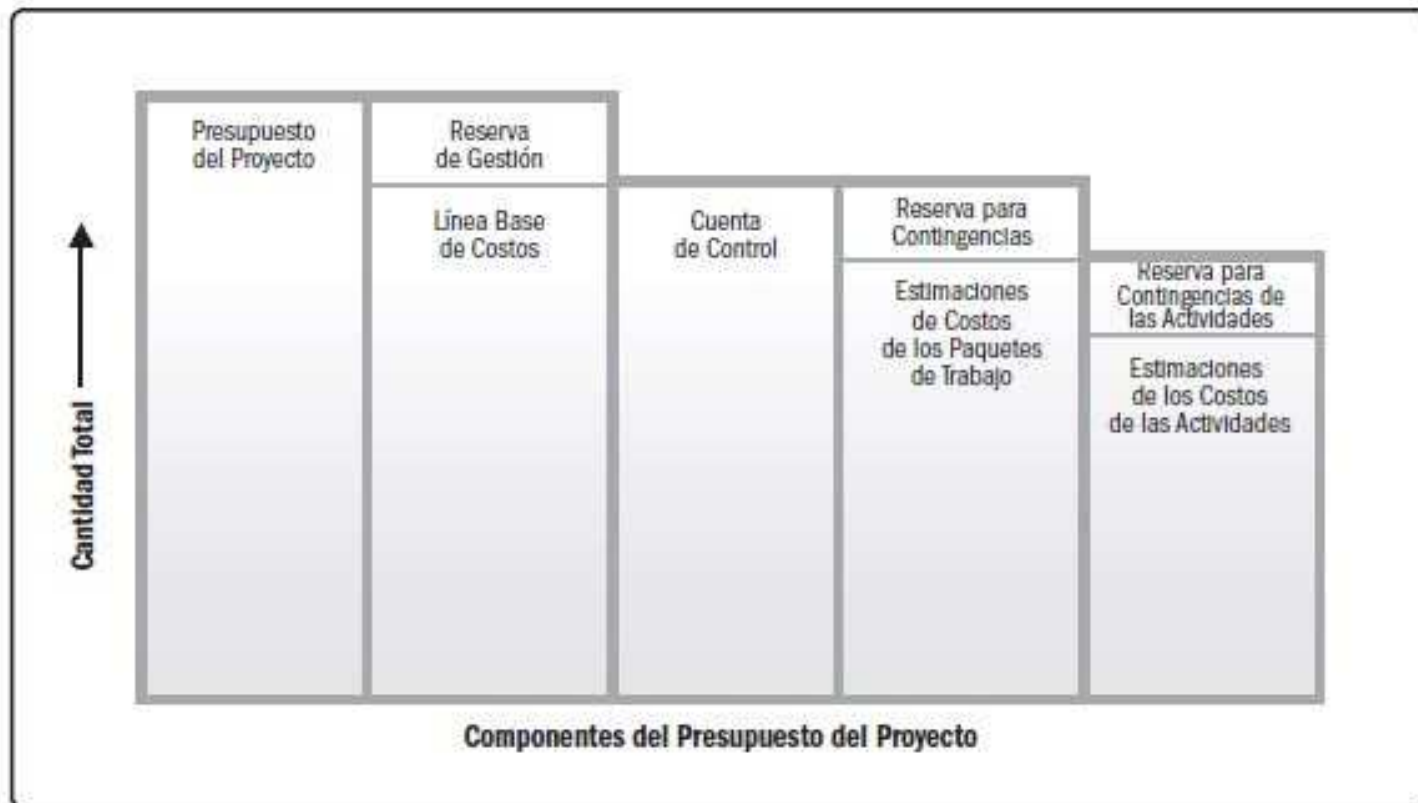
Presupuesto del Proyecto

Reserva de Gestión

Línea Base de Costos

Cuenta de Control

Reserva para Contingencias

Estimaciones de Costos de los Paquetes de Trabajo

Reserva para Contingencias de las Actividades

Estimaciones de los Costos de las Actividades

Cantidad Total

Componentes del Presupuesto del Proyecto